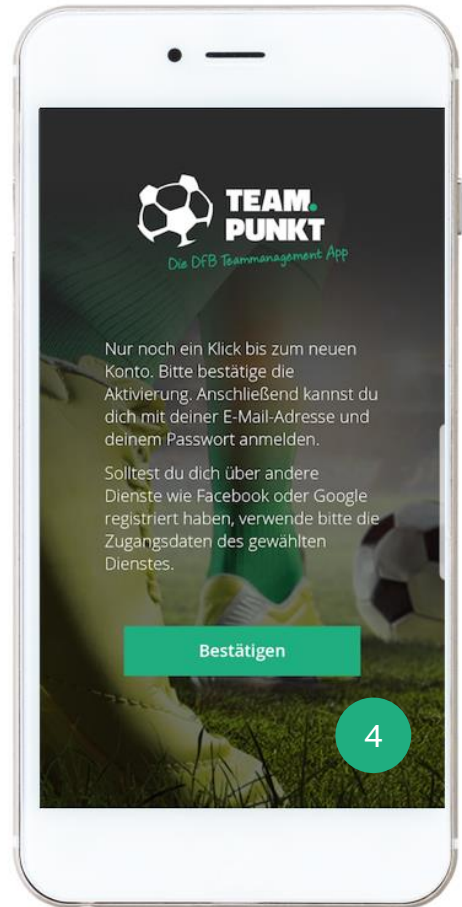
TEAM.
PUNKT
Die DFB Teammanagement App

Nur noch ein Klick bis zum neuen Konto. Bitte bestätige die Aktivierung. Anschließend kannst du dich mit deiner E-Mail-Adresse und deinem Passwort anmelden.

Solltest du dich über andere Dienste wie Facebook oder Google registriert haben, verwende bitte die Zugangsdaten des gewählten Dienstes.

Bestätigen

4